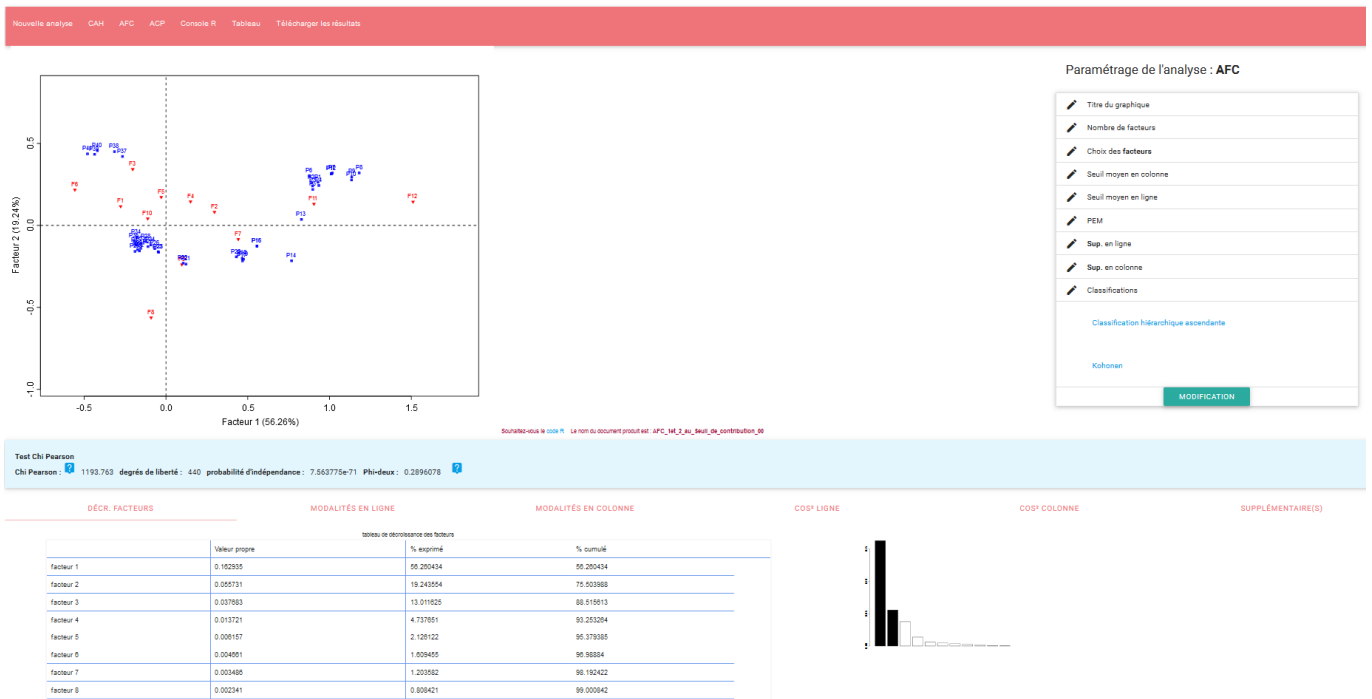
Nouvelle analyse CAH AFC ACP Console R Tableau Télécharger les résultats

Facteur 2 (19.24%)

0.5
0.0
-0.5
-1.0

P40 P38 P37 F3 F6 F5 F4 F1 F2 F10 F12 F11 P13 P8 P6 F7 P15 P14 F8

-0.5 0.0 0.5 1.0 1.5
Facteur 1 (56.26%)

Paramétrage de l'analyse : AFC

Titre du graphique
Nombre de facteurs
Choix des facteurs
Seuil moyen en colonne
Seuil moyen en ligne
PEM
Sup. en ligne
Sup. en colonne
Classifications

Classification hiérarchique ascendante

Kohonen

MODIFICATION

Souhaitez-vous le code R Le nom du document produit est : AFC_tet_2_au_Seuil_de_contribution_90

Test Chi Pearson
Chi Pearson : 1193.763 degrés de liberté : 440 probabilité d'indépendance : 7.563775e-71 Phi-deux : 0.2896078

DÉCR. FACTEURS MODALITÉS EN LIGNE MODALITÉS EN COLONNE COS² LIGNE COS² COLONNE SUPPLÉMENTAIRE(S)

tableau de décroissance des facteurs

| | Valeur propre | % exprimé | % cumulé |
|---|---|---|---|
| facteur 1 | 0.162935 | 56.260434 | 56.260434 |
| facteur 2 | 0.055731 | 19.243554 | 75.503988 |
| facteur 3 | 0.037683 | 13.011625 | 88.515613 |
| facteur 4 | 0.013721 | 4.737651 | 93.253264 |
| facteur 5 | 0.006157 | 2.126122 | 95.379385 |
| facteur 6 | 0.004661 | 1.609455 | 96.98884 |
| facteur 7 | 0.003486 | 1.203582 | 98.192422 |
| facteur 8 | 0.002341 | 0.808421 | 99.000842 |